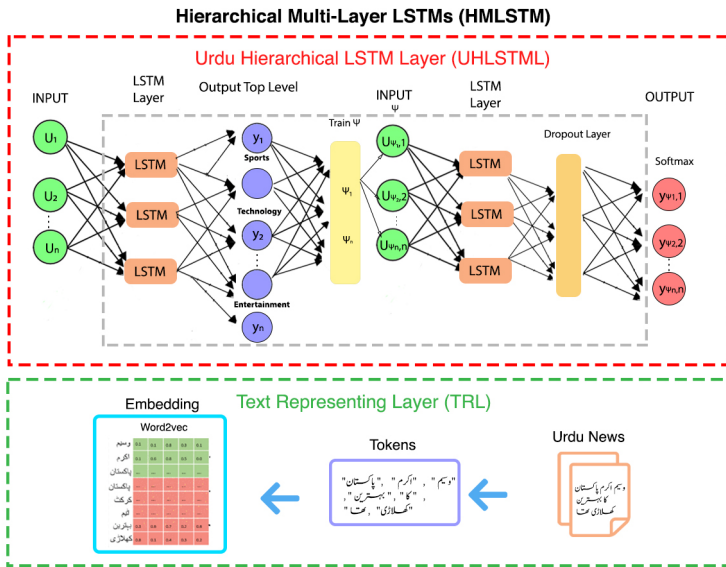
Hierarchical Multi-Layer LSTMs (HMLSTM)

Urdu Hierarchical LSTM Layer (UHLSTML)

INPUT

LSTM Layer

Output Top Level

$U_1$

$U_2$

$U_n$

LSTM

LSTM

LSTM

$y_1$

Sports

Technology

$y_2$

Entertainment

$y_n$

Train Ψ

$\Psi_1$

$\Psi_n$

INPUT Ψ

$U_{\Psi_1,1}$

$U_{\Psi_2,2}$

$U_{\Psi_n,n}$

LSTM Layer

LSTM

LSTM

LSTM

Dropout Layer

OUTPUT

Softmax

$y_{\Psi1,1}$

$y_{\Psi2,2}$

$y_{\Psi n,n}$

Text Representing Layer (TRL)

Embedding

Word2vec

| | | | | | |
|---|---|---|---|---|---|
| وسیم | 0.1 | 0.8 | 0.8 | 0.5 | 0.1 |
| اکرم | 0.1 | 0.6 | 0.8 | 0.5 | 0.6 |
| پاکستان | ... | ... | ... | ... | ... |
| پاکستان | ... | ... | ... | ... | ... |
| کرکٹ | ... | ... | ... | ... | ... |
| ٹیم | ... | ... | ... | ... | ... |
| بہترین | 0.5 | 0.6 | 0.7 | 0.2 | 0.8 |
| کھلاڑی | 0.8 | 0.5 | 0.4 | 0.5 | 0.3 |

Tokens

"وسیم" ، "اکرم" ، "پاکستان" ، "کا" ، "بہترین" ، "کھلاڑی" ، تھا

Urdu News

وسیم اکرم پاکستان کا بہترین کھلاڑی تھا